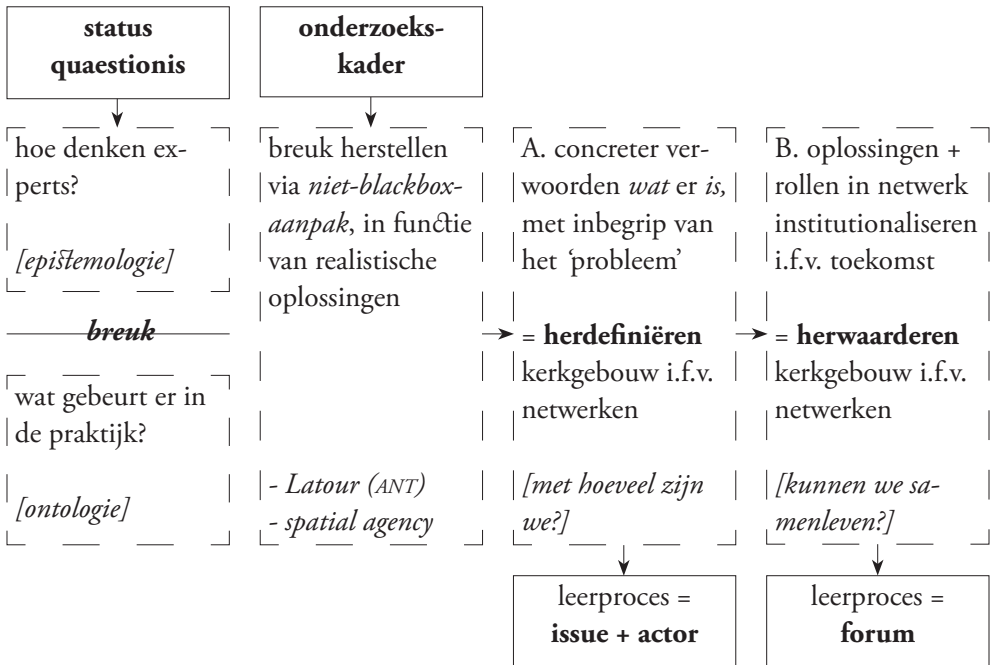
**status quaestionis**

hoe denken experts?

*[epistemologie]*

***breuk***

wat gebeurt er in de praktijk?

*[ontologie]*

**onderzoekskader**

breuk herstellen via *niet-blackbox-aanpak*, in functie van realistische oplossingen

*- Latour (ANT)*
*- spatial agency*

A. concreter verwoorden *wat* er *is,* met inbegrip van het 'probleem'

= **herdefiniëren** kerkgebouw i.f.v. netwerken

*[met hoeveel zijn we?]*

leerproces = **issue + actor**

B. oplossingen + rollen in netwerk institutionaliseren i.f.v. toekomst

= **herwaarderen** kerkgebouw i.f.v. netwerken

*[kunnen we samenleven?]*

leerproces = **forum**